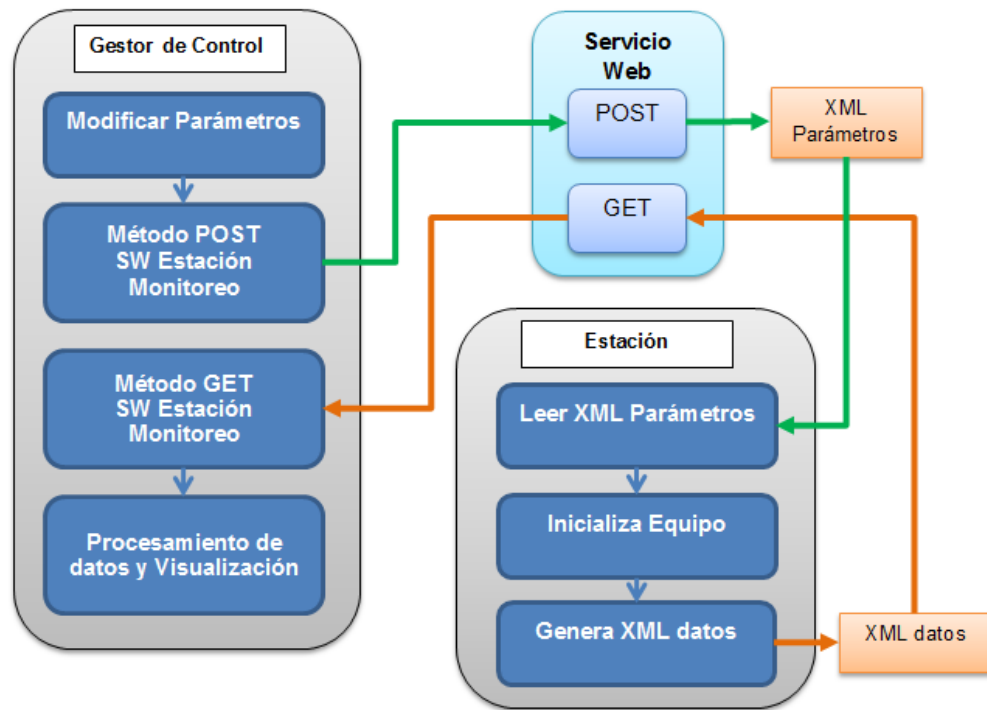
Gestor de Control

Modificar Parámetros

Método POST
SW Estación
Monitoreo

Método GET
SW Estación
Monitoreo

Procesamiento de datos y Visualización

Servicio Web

POST

GET

XML Parámetros

Estación

Leer XML Parámetros

Inicializa Equipo

Genera XML datos

XML datos